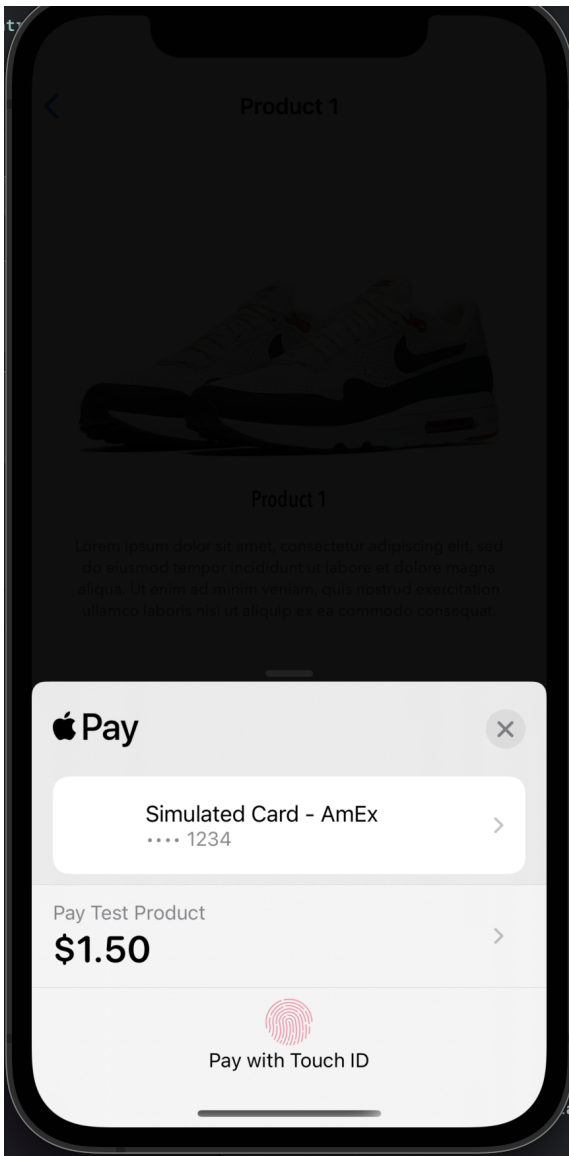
Product 1

Product 1

Lorem ipsum dolor sit amet, consectetur adipiscing elit, sed do eiusmod tempor incididunt ut labore et dolore magna aliqua. Ut enim ad minim veniam, quis nostrud exercitation ullamco laboris nisi ut aliquip ex ea commodo consequat.

Pay

Simulated Card - AmEx
•••• 1234

Pay Test Product
$1.50

Pay with Touch ID